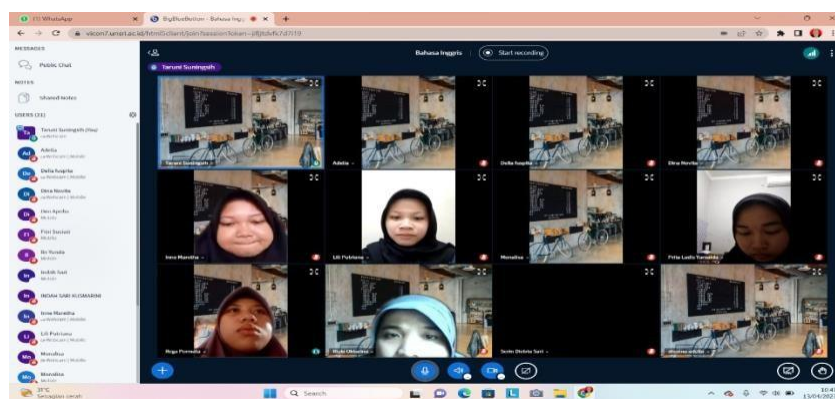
(1) WhatsApp
BigBlueButton - Bahasa Inggr
vicon7.umri.ac.id/html5client/join?sessionToken=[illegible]

MESSAGES
Public Chat
NOTES
Shared Notes
USERS (21)
Taruni Suningsih (You)
Adelia
Della Saputra
Dina Novita
Dwi Aprilia
Fitri Susiani
Ibi Rusela
Indah Sari
INDAH SARI KUSMARINI
Inne Marsitha
Lili Febriana
Monalisa
Monalisa

Bahasa Inggris
Start recording
Taruni Suningsih

Taruni Suningsih
Adelia
Della Saputra
Dina Novita
Inne Marsitha
Lili Febriana
Monalisa
Fitria Laila Yumaida
Nigu Purnada
Rizki Oktavia
Sinta Dhilvia Sari
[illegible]

31°C
Q Search
10:4
13/04/202